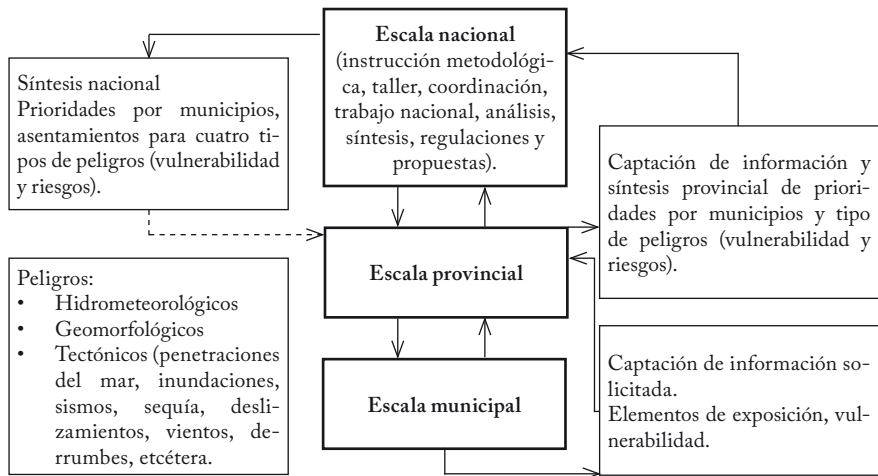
**Escala nacional**
(instrucción metodológica, taller, coordinación, trabajo nacional, análisis, síntesis, regulaciones y propuestas).

Síntesis nacional
Prioridades por municipios, asentamientos para cuatro tipos de peligros (vulnerabilidad y riesgos).

Captación de información y síntesis provincial de prioridades por municipios y tipo de peligros (vulnerabilidad y riesgos).

**Escala provincial**

Peligros:
- Hidrometeorológicos
- Geomorfológicos
- Tectónicos (penetraciones del mar, inundaciones, sismos, sequía, deslizamientos, vientos, derrumbes, etcétera.

Captación de información solicitada.
Elementos de exposición, vulnerabilidad.

**Escala municipal**